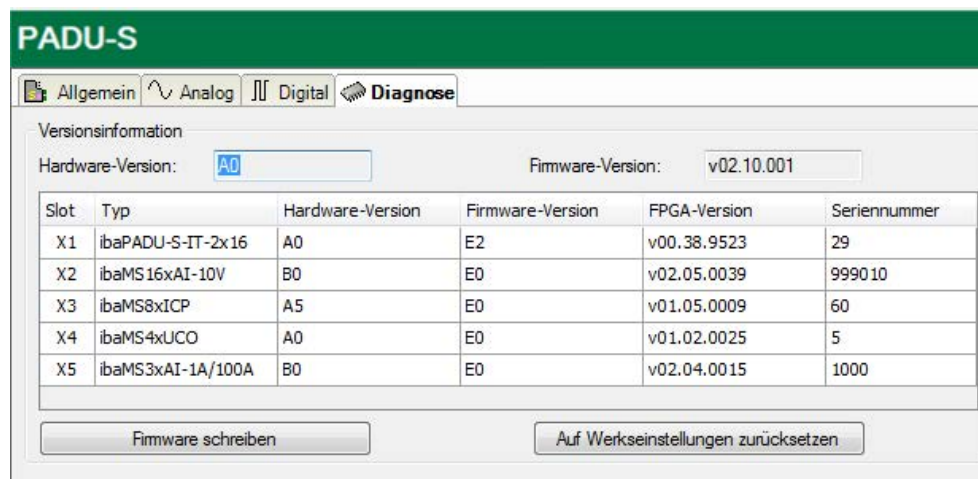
PADU-S

Allgemein | Analog | Digital | Diagnose

Versionsinformation

Hardware-Version: A0

Firmware-Version: v02.10.001

| Slot | Typ | Hardware-Version | Firmware-Version | FPGA-Version | Seriennummer |
|---|---|---|---|---|---|
| X1 | ibaPADU-S-IT-2x16 | A0 | E2 | v00.38.9523 | 29 |
| X2 | ibaMS16xAI-10V | B0 | E0 | v02.05.0039 | 999010 |
| X3 | ibaMS8xICP | A5 | E0 | v01.05.0009 | 60 |
| X4 | ibaMS4xUCO | A0 | E0 | v01.02.0025 | 5 |
| X5 | ibaMS3xAI-1A/100A | B0 | E0 | v02.04.0015 | 1000 |

Firmware schreiben

Auf Werkseinstellungen zurücksetzen